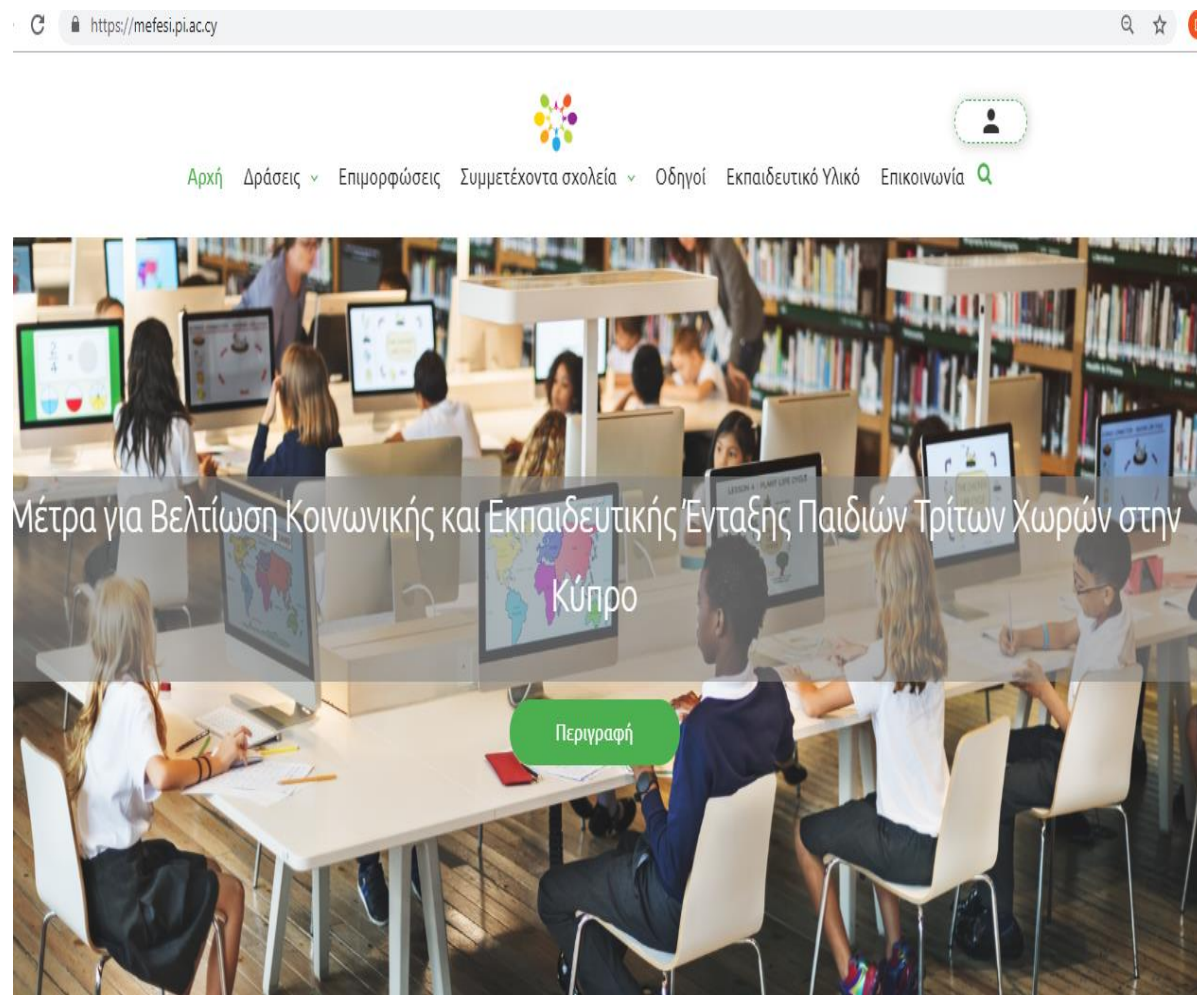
https://mefesi.pi.ac.cy

Αρχή Δράσεις Επιμορφώσεις Συμμετέχοντα σχολεία Οδηγοί Εκπαιδευτικό Υλικό Επικοινωνία

Μέτρα για Βελτίωση Κοινωνικής και Εκπαιδευτικής Ένταξης Παιδιών Τρίτων Χωρών στην Κύπρο

Περιγραφή